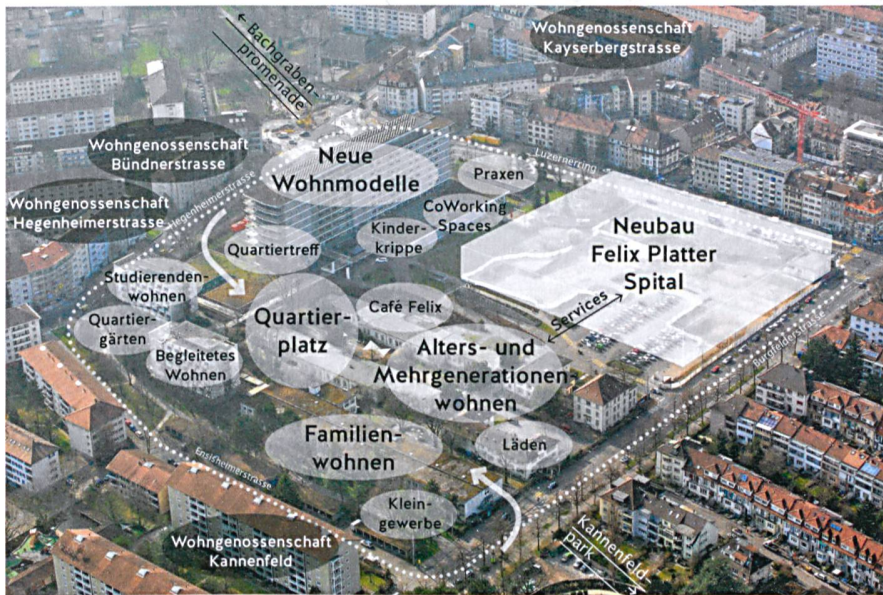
Bachgraben-
promenade

Wohngenossenschaft
Kayserbergstrasse

Wohngenossenschaft
Bündnerstrasse

Neue
Wohnmodelle

Luzernerring

Praxen

Wohngenossenschaft
Hegenheimerstrasse

Hegenheimerstrasse

CoWorking
Spaces

Kinder-
krippe

Neubau
Felix Platter
Spital

Quartiertreff

Studierenden-
wohnen

Café Felix

Services

Quartier-
gärten

Quartier-
platz

Begleitetes
Wohnen

Alters- und
Mehrgenerationen-
wohnen

Burgfelderstrasse

Familien-
wohnen

Läden

Ensisheimerstrasse

Klein-
gewerbe

Wohngenossenschaft
Kannenfeld

Kannenfeld-
park